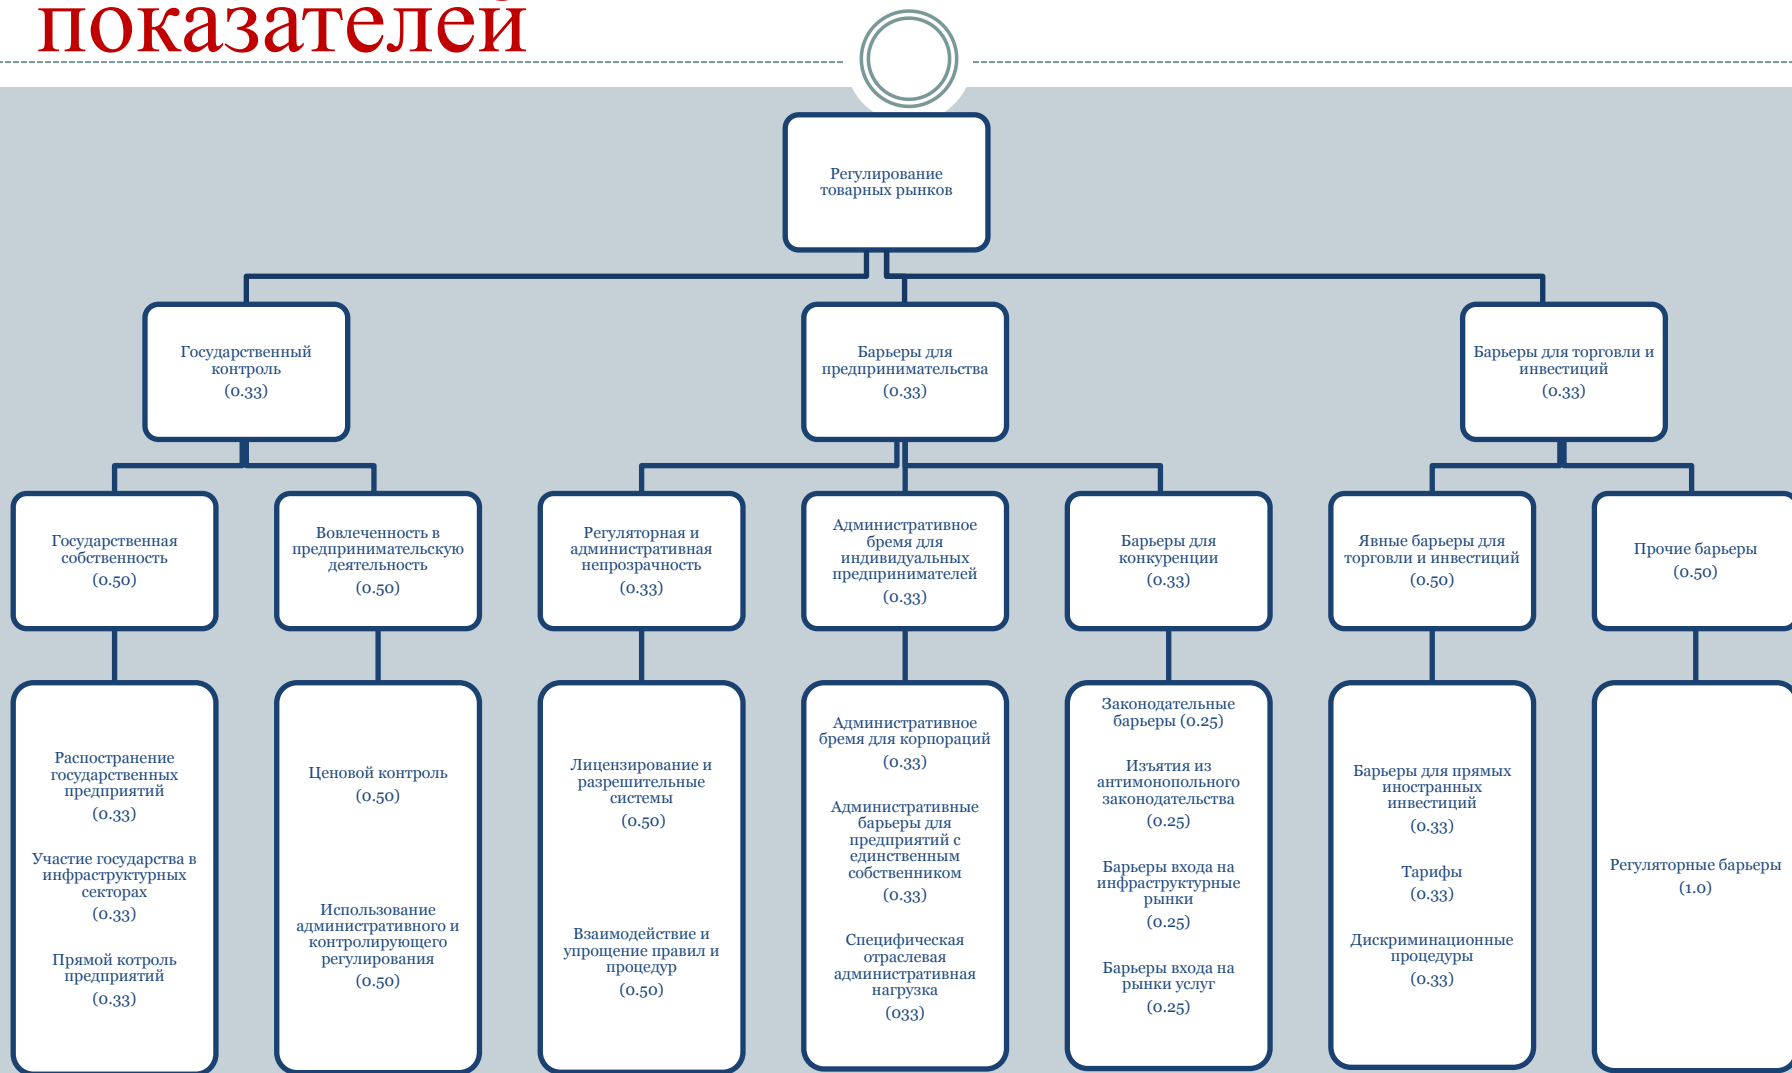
показателей

Регулирование товарных рынков

Государственный контроль (0.33)

Барьеры для предпринимательства (0.33)

Барьеры для торговли и инвестиций (0.33)

Государственная собственность (0.50)

Вовлеченность в предпринимательскую деятельность (0.50)

Регуляторная и административная непрозрачность (0.33)

Административное бремя для индивидуальных предпринимателей (0.33)

Барьеры для конкуренции (0.33)

Явные барьеры для торговли и инвестиций (0.50)

Прочие барьеры (0.50)

Распространение государственных предприятий (0.33)

Участие государства в инфраструктурных секторах (0.33)

Прямой котроль предприятий (0.33)

Ценовой контроль (0.50)

Использование административного и контролирующего регулирования (0.50)

Лицензирование и разрешительные системы (0.50)

Взаимодействие и упрощение правил и процедур (0.50)

Административное бремя для корпораций (0.33)

Административные барьеры для предприятий с единственным собственником (0.33)

Специфическая отраслевая административная нагрузка (033)

Законодательные барьеры (0.25)

Изъятия из антимонопольного законодательства (0.25)

Барьеры входа на инфраструктурные рынки (0.25)

Барьеры входа на рынки услуг (0.25)

Барьеры для прямых иностранных инвестиций (0.33)

Тарифы (0.33)

Дискриминационные процедуры (0.33)

Регуляторные барьеры (1.0)